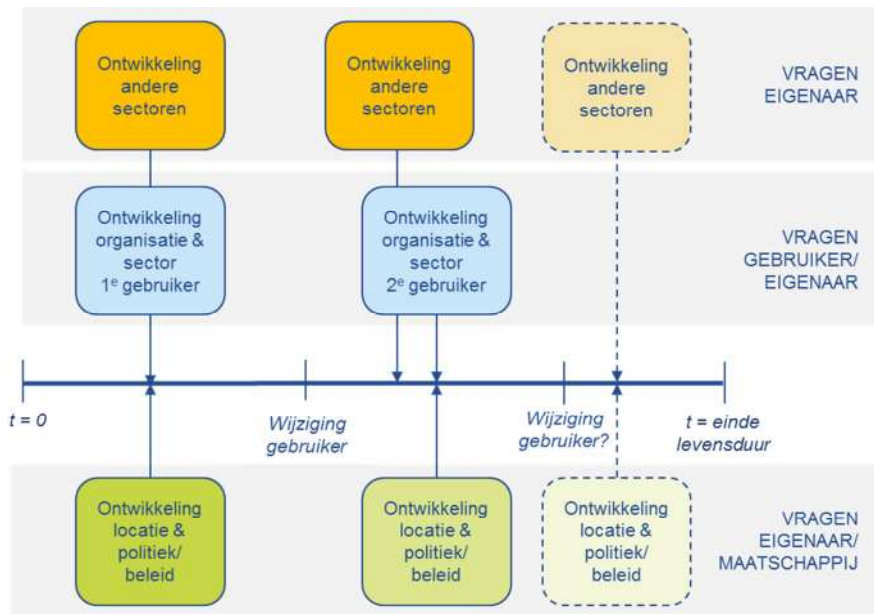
Ontwikkeling andere sectoren

Ontwikkeling andere sectoren

Ontwikkeling andere sectoren

VRAGEN EIGENAAR

Ontwikkeling organisatie & sector 1$^e$ gebruiker

Ontwikkeling organisatie & sector 2$^e$ gebruiker

VRAGEN GEBRUIKER/ EIGENAAR

t = 0

Wijziging gebruiker

Wijziging gebruiker?

t = einde levensduur

Ontwikkeling locatie & politiek/ beleid

Ontwikkeling locatie & politiek/ beleid

Ontwikkeling locatie & politiek/ beleid

VRAGEN EIGENAAR/ MAATSCHAPPIJ